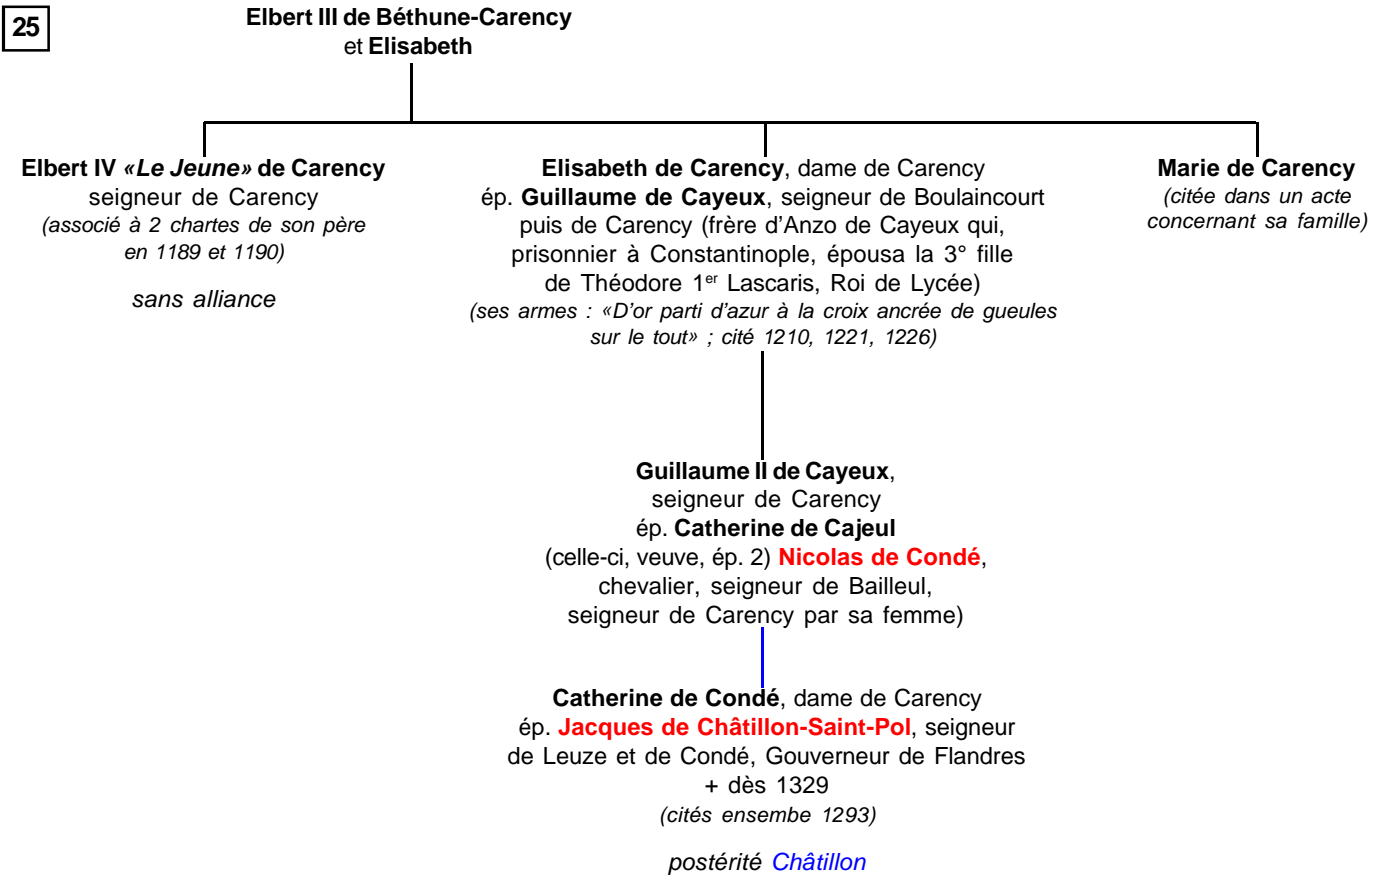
25

Elbert III de Béthune-Carency
et Elisabeth

Elbert IV «Le Jeune» de Carency
seigneur de Carency
(associé à 2 chartes de son père en 1189 et 1190)

sans alliance

Elisabeth de Carency, dame de Carency
ép. Guillaume de Cayeux, seigneur de Boulaincourt puis de Carency (frère d'Anzo de Cayeux qui, prisonnier à Constantinople, épousa la 3° fille de Théodore 1$^{er}$ Lascaris, Roi de Lycée)
(ses armes : «D'or parti d'azur à la croix ancrée de gueules sur le tout» ; cité 1210, 1221, 1226)

Marie de Carency
(citée dans un acte concernant sa famille)

Guillaume II de Cayeux,
seigneur de Carency
ép. Catherine de Cajeul
(celle-ci, veuve, ép. 2) Nicolas de Condé, chevalier, seigneur de Bailleul, seigneur de Carency par sa femme)

Catherine de Condé, dame de Carency
ép. Jacques de Châtillon-Saint-Pol, seigneur de Leuze et de Condé, Gouverneur de Flandres
+ dès 1329
(cités ensembe 1293)

postérité Châtillon